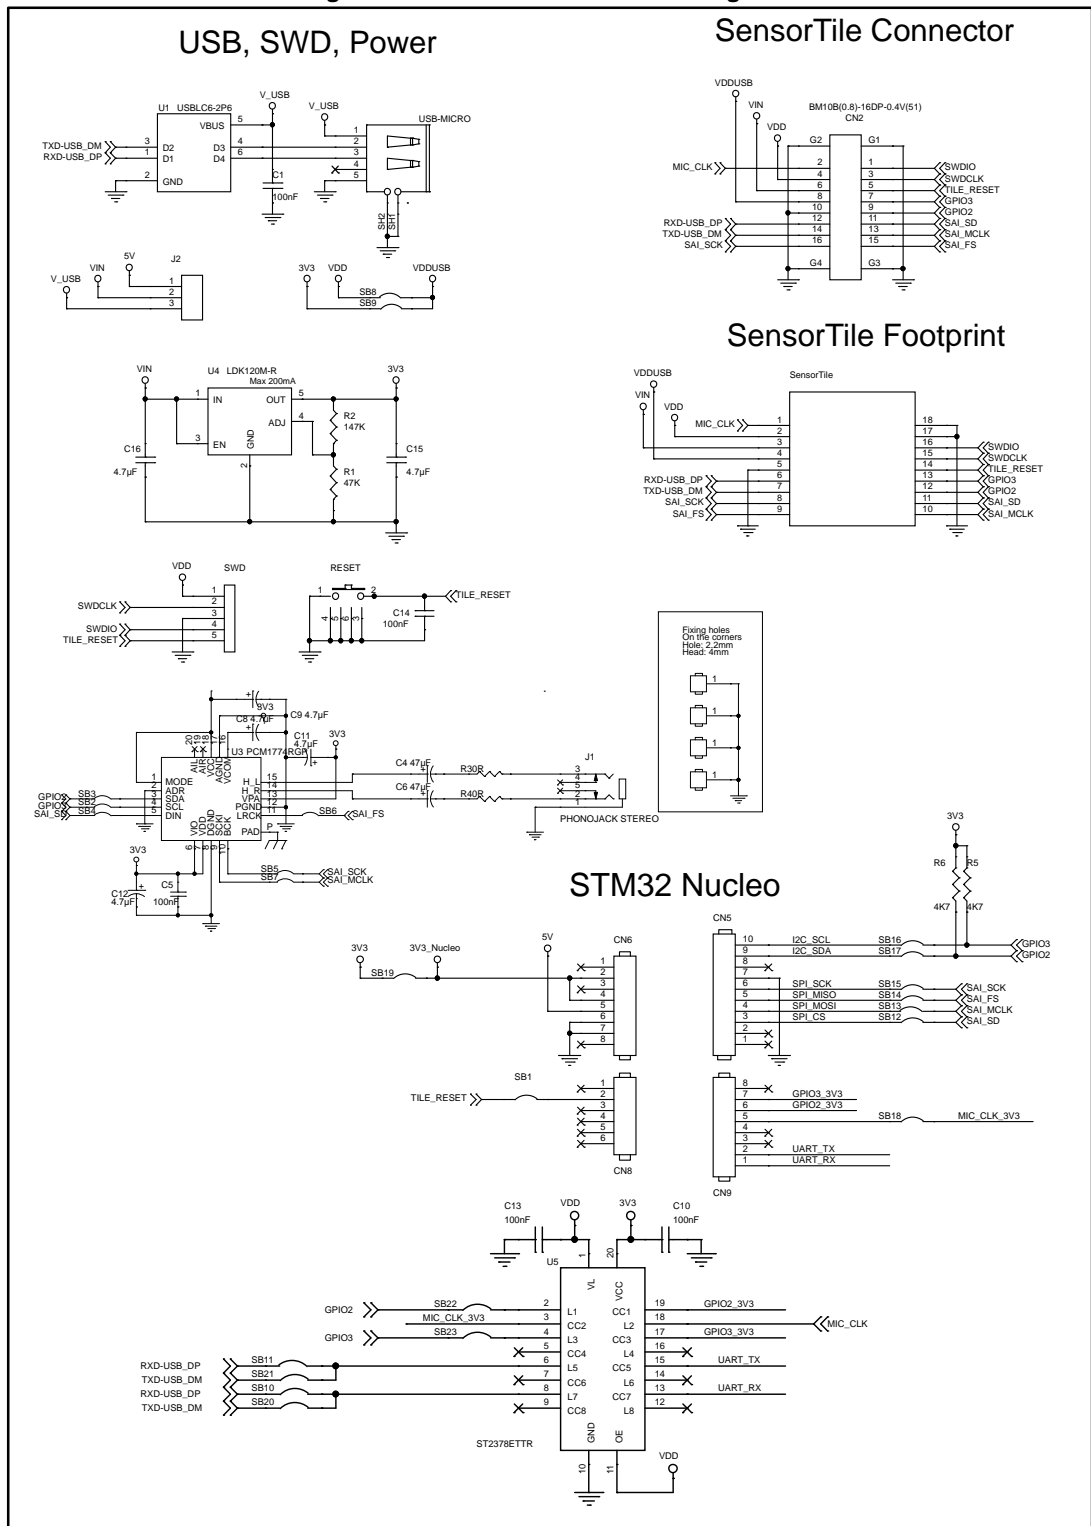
USB, SWD, Power

U1 USBLC6-2P6
TXD-USB_DM
RXD-USB_DP
3
1
2
D2
D1
GND
VBUS
D3
D4
5
4
6
V_USB
C1
100nF
V_USB
USB-MICRO
1
2
3
4
5
SH2
SH1

V_USB
VIN
5V
J2
1
2
3

3V3
VDD
VDDUSB
SB8
SB9

VIN
U4 LDK120M-R
Max 200mA
1
IN
3
EN
GND
2
OUT
ADJ
5
4
3V3
R2
147K
R1
47K
C16
4.7µF
C15
4.7µF

VDD
SWD
1
2
3
4
5
SWDCLK
SWDIO
TILE_RESET

RESET
1
2
4
5
6
3
C14
100nF
TILE_RESET

3V3
C8 4.7µF
C9 4.7µF
3V3
C11
4.7µF
20
19
18
17
16
AIL
AIR
VCC
AGND
VCOM
U3 PCM1774RGP
1
2
3
4
5
MODE
ADR
SDA
SCL
DIN
GPIO3
GPIO2
SAI_SD
SB3
SB2
SB4
H_L
H_R
VPA
PGND
LRCK
PAD
15
14
13
12
11
P
VIO
VDD
DGND
SCKI
BCK
6
7
8
9
10
SB6
SAI_FS
SB5
SB7
SAI_SCK
SAI_MCLK
3V3
C12
4.7µF
C5
100nF
C4 47µF
C6 47µF
R30R
R40R
J1
3
4
5
2
1
PHONOJACK STEREO

SensorTile Connector

VDDUSB
VIN
VDD
BM10B(0.8)-16DP-0.4V(51)
CN2
G2
G1
MIC_CLK
2
4
6
8
10
12
14
16
1
3
5
7
9
11
13
15
SWDIO
SWDCLK
TILE_RESET
GPIO3
GPIO2
SAI_SD
SAI_MCLK
SAI_FS
RXD-USB_DP
TXD-USB_DM
SAI_SCK
G4
G3

SensorTile Footprint

VDDUSB
VIN
VDD
SensorTile
MIC_CLK
1
2
3
4
5
6
7
8
9
18
17
16
15
14
13
12
11
10
SWDIO
SWDCLK
TILE_RESET
GPIO3
GPIO2
SAI_SD
SAI_MCLK
RXD-USB_DP
TXD-USB_DM
SAI_SCK
SAI_FS

Fixing holes
On the corners
Hole: 2.2mm
Head: 4mm
1
1
1
1

3V3
R6
R5
4K7
4K7

STM32 Nucleo

3V3
3V3_Nucleo
SB19
5V
CN6
1
2
3
4
5
6
7
8

CN5
10
9
8
7
6
5
4
3
2
1
I2C_SCL
I2C_SDA
SPI_SCK
SPI_MISO
SPI_MOSI
SPI_CS
SB16
SB17
SB15
SB14
SB13
SB12
GPIO3
GPIO2
SAI_SCK
SAI_FS
SAI_MCLK
SAI_SD

SB1
TILE_RESET
1
2
3
4
5
6
CN8

8
7
6
5
4
3
2
1
GPIO3_3V3
GPIO2_3V3
SB18
MIC_CLK_3V3
UART_TX
UART_RX
CN9

C13
100nF
VDD
3V3
C10
100nF
U5
1
20
VL
VCC
GPIO2
SB22
MIC_CLK_3V3
GPIO3
SB23
2
3
4
5
6
7
8
9
L1
CC2
L3
CC4
L5
CC6
L7
CC8
CC1
L2
CC3
L4
CC5
L6
CC7
L8
19
18
17
16
15
14
13
12
GPIO2_3V3
MIC_CLK
GPIO3_3V3
UART_TX
UART_RX
RXD-USB_DP
TXD-USB_DM
RXD-USB_DP
TXD-USB_DM
SB11
SB21
SB10
SB20
ST2378ETTR
GND
OE
10
11
VDD